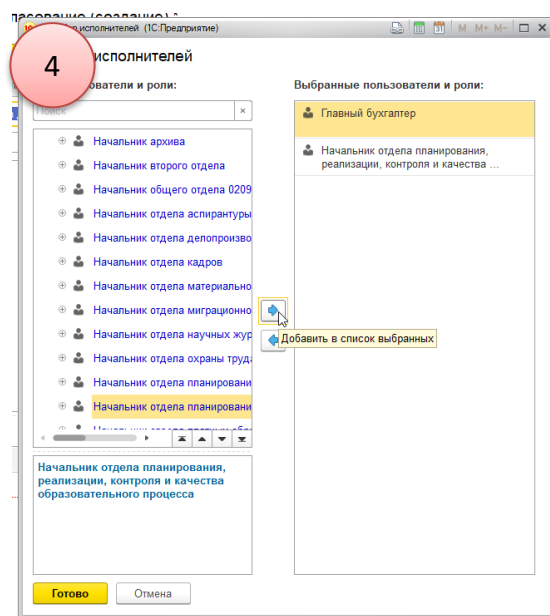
ласование (создание) *

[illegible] исполнителей (1С:Предприятие)

M M+ M-

4

исполнителей

ователи и роли:

Поиск

Начальник архива
Начальник второго отдела
Начальник общего отдела 0209
Начальник отдела аспирантуры
Начальник отдела делопроизво
Начальник отдела кадров
Начальник отдела материально
Начальник отдела миграционно
Начальник отдела научных жур
Начальник отдела охраны труда
Начальник отдела планировани
Начальник отдела планировани

Начальник отдела планирования, реализации, контроля и качества образовательного процесса

Добавить в список выбранных

Выбранные пользователи и роли:

Главный бухгалтер

Начальник отдела планирования, реализации, контроля и качества ...

Готово

Отмена